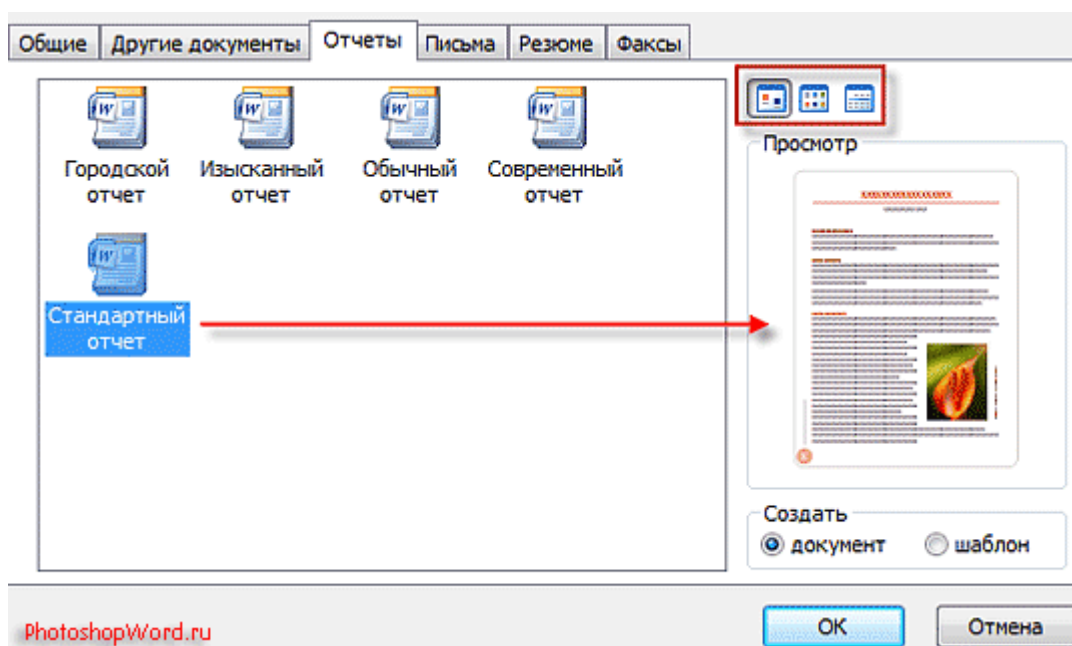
Общие | Другие документы | Отчеты | Письма | Резюме | Факсы

Городской отчет

Изысканный отчет

Обычный отчет

Современный отчет

Стандартный отчет

Просмотр

Создать

документ

шаблон

PhotoshopWord.ru

OK

Отмена